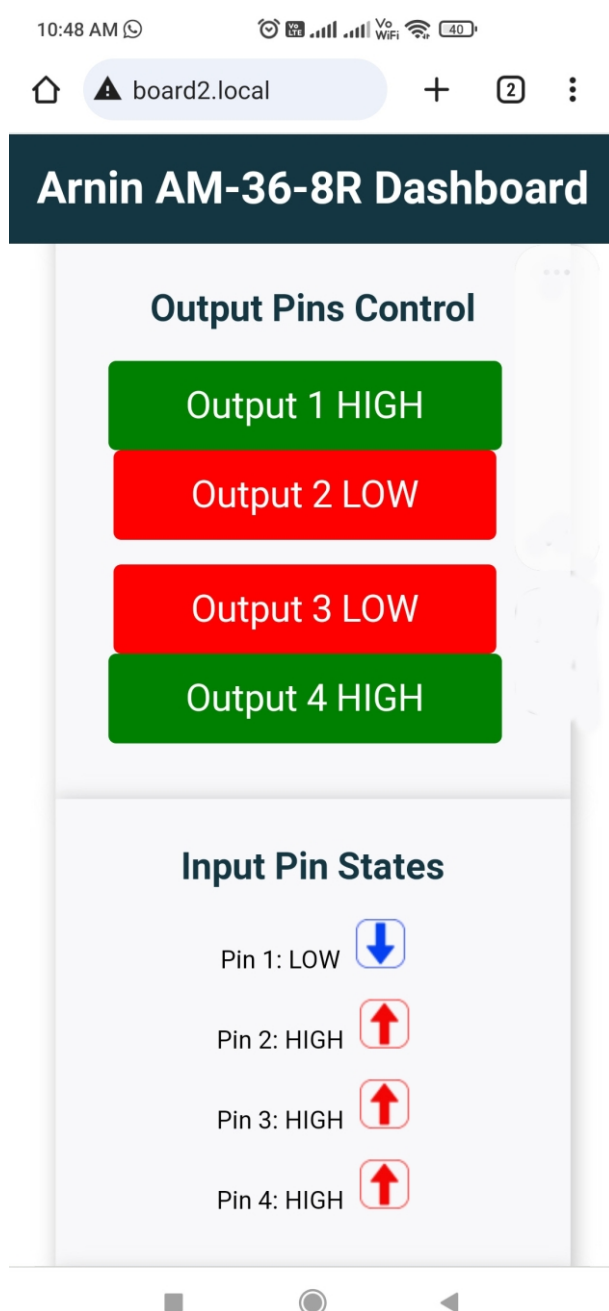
10:48 AM

Vo LTE Vo WiFi 40

board2.local

2

Arnin AM-36-8R Dashboard

Output Pins Control

Output 1 HIGH

Output 2 LOW

Output 3 LOW

Output 4 HIGH

Input Pin States

Pin 1: LOW

Pin 2: HIGH

Pin 3: HIGH

Pin 4: HIGH